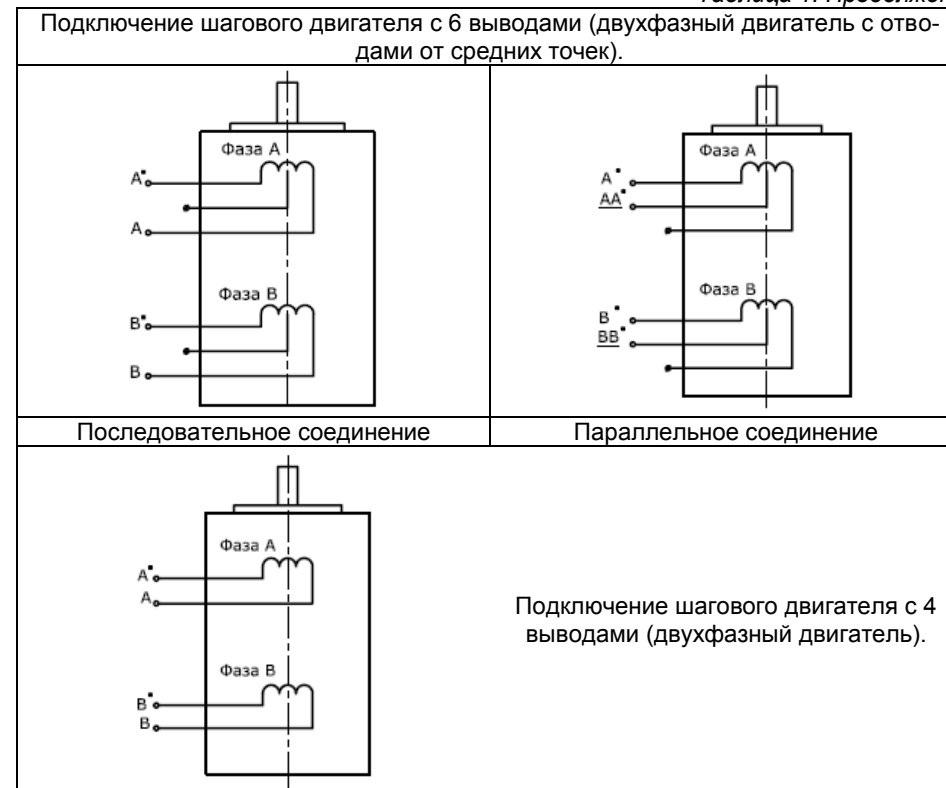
Таблица 1. Продолже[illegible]

| Подключение шагового двигателя с 6 выводами (двухфазный двигатель с отводами от средних точек). | |
|---|---|
| Фаза A<br>A˙<br>A<br>Фаза B<br>B˙<br>B | Фаза A<br>A˙<br>AA˙<br>Фаза B<br>B˙<br>BB˙ |
| Последовательное соединение | Параллельное соединение |
| Фаза A<br>A˙<br>A<br>Фаза B<br>B˙<br>B | Подключение шагового двигателя с 4 выводами (двухфазный двигатель). |